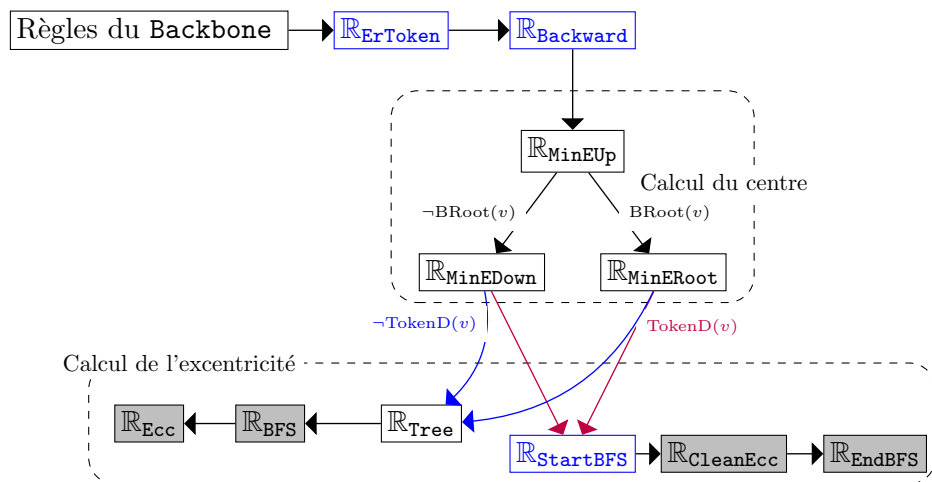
Règles du Backbone

$\mathbb{R}_{\texttt{ErToken}}$

$\mathbb{R}_{\texttt{Backward}}$

$\mathbb{R}_{\texttt{MinEUp}}$

Calcul du centre

$\neg\text{BRoot}(v)$

$\text{BRoot}(v)$

$\mathbb{R}_{\texttt{MinEDown}}$

$\mathbb{R}_{\texttt{MinERoot}}$

$\neg\text{TokenD}(v)$

$\text{TokenD}(v)$

Calcul de l'excentricité

$\mathbb{R}_{\texttt{Ecc}}$

$\mathbb{R}_{\texttt{BFS}}$

$\mathbb{R}_{\texttt{Tree}}$

$\mathbb{R}_{\texttt{StartBFS}}$

$\mathbb{R}_{\texttt{CleanEcc}}$

$\mathbb{R}_{\texttt{EndBFS}}$